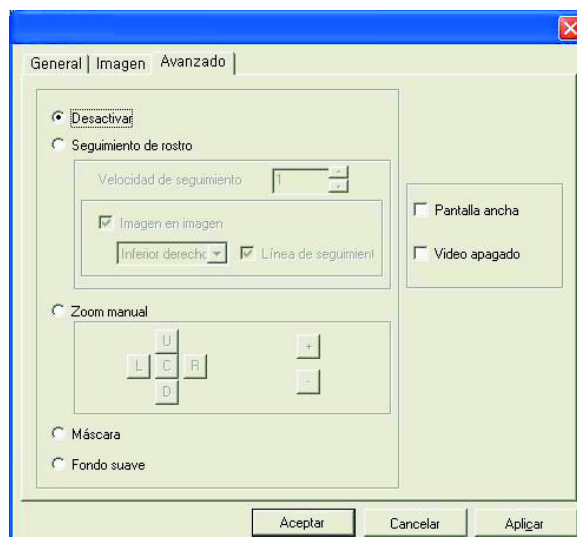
General | Imagen | Avanzado

Desactivar
Seguimiento de rostro
Velocidad de seguimiento 1
Imagen en imagen
Inferior derecho
Línea de seguimient
Zoom manual
U
L C R
D
+
-
Máscara
Fondo suave

Pantalla ancha
Video apagado

Aceptar Cancelar Aplicar